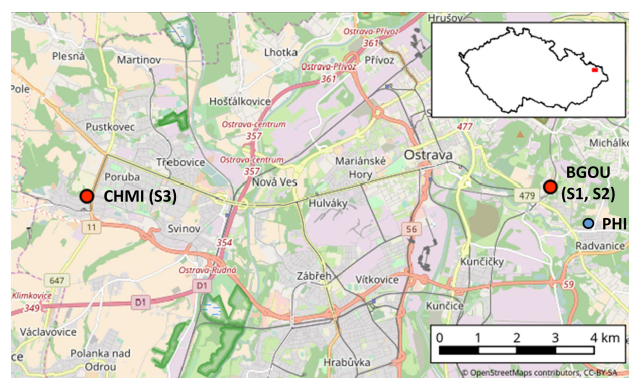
Hrušov
Plesná
Martinov
Lhotka
Ostrava-Přívoz 361
Přívoz
Ostrava-Přívoz 361
Pole
Pustkovec
Hošťálkovice
Ostrava-centrum 357
Ostrava
477
Michálkov
Třebovice
Ostrava-centrum 357
Mariánské Hory
BGOU (S1, S2)
Poruba
CHMI (S3)
Nová Ves
479
Hulváky
PHI
11
Svinov
56
Radvanice
647
354
Kunčičky
Ostrava-Rudná
Zábřeh
Vítkovice
Klimkovice 349
D1
D1
Kunčice
59
Václavovice
0 1 2 3 4 km
Polanka nad Odrou
Hrabůvka
© OpenStreetMaps contributors, CC-BY-SA